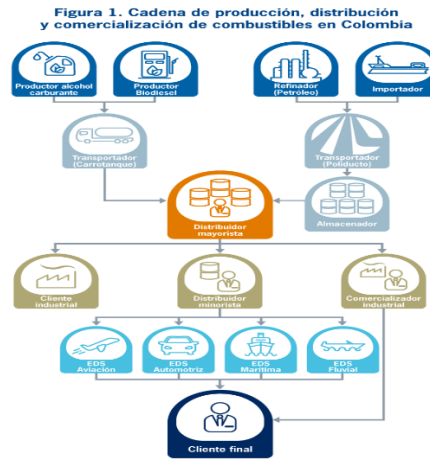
Figura 1. Cadena de producción, distribución y comercialización de combustibles en Colombia

Productor alcohol carburante

Productor Biodiesel

Refinador (Petróleo)

Importador

Transportador (Carrotanque)

Transportador (Poliducto)

Distribuidor mayorista

Almacenador

Cliente industrial

Distribuidor minorista

Comercializador industrial

EDS Aviación

EDS Automotriz

EDS Marítima

EDS Fluvial

Cliente final